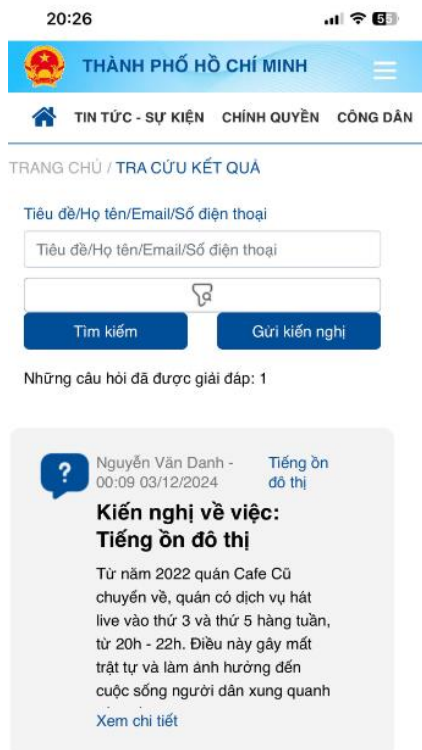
20:26

58

THÀNH PHỐ HỒ CHÍ MINH

TIN TỨC - SỰ KIỆN CHÍNH QUYỀN CÔNG DÂN

TRANG CHỦ / TRA CỨU KẾT QUẢ

Tiêu đề/Họ tên/Email/Số điện thoại

Tiêu đề/Họ tên/Email/Số điện thoại

Tìm kiếm

Gửi kiến nghị

Những câu hỏi đã được giải đáp: 1

Nguyễn Văn Danh - 00:09 03/12/2024

Tiếng ồn đô thị

Kiến nghị về việc: Tiếng ồn đô thị

Từ năm 2022 quán Cafe Cũ chuyển về, quán có dịch vụ hát live vào thứ 3 và thứ 5 hàng tuần, từ 20h - 22h. Điều này gây mất trật tự và làm ảnh hưởng đến cuộc sống người dân xung quanh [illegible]

Xem chi tiết